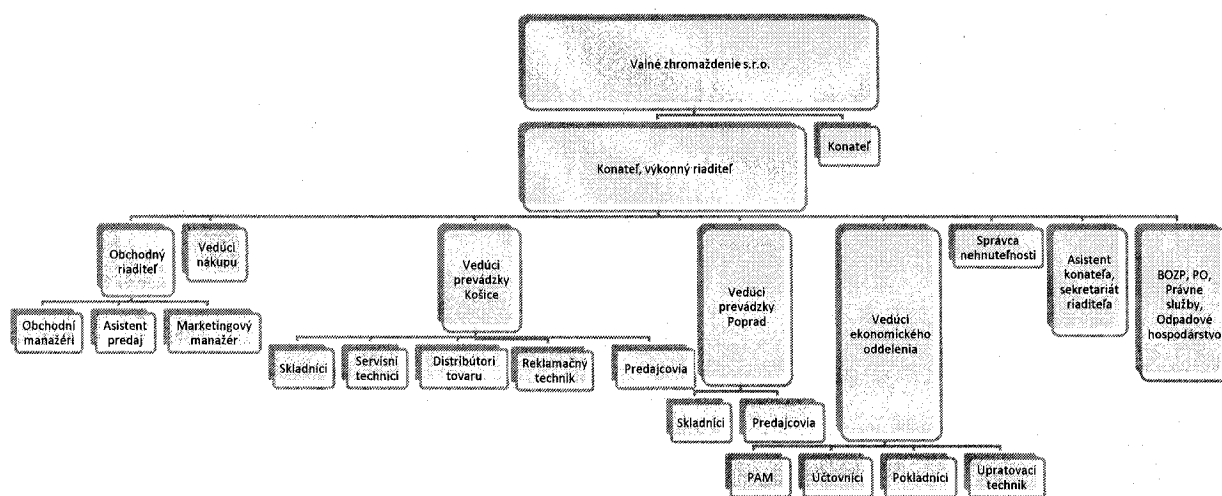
Valné zhromaždenie s.r.o.

Konateľ, výkonný riaditeľ

Konateľ

Obchodný riaditeľ

Vedúci nákupu

Obchodní manažéri

Asistent predaj

Marketingový manažér

Vedúci prevádzky Košice

Skladníci

Servisní technici

Distribútori tovaru

Reklamačný technik

Predajcovia

Vedúci prevádzky Poprad

Skladníci

Predajcovia

Vedúci ekonomického oddelenia

PAM

Účtovníci

Pokladníci

Upratovací technik

Správca nehnuteľnosti

Asistent konateľa, sekretariát riaditeľa

BOZP, PO, Právne služby, Odpadové hospodárstvo